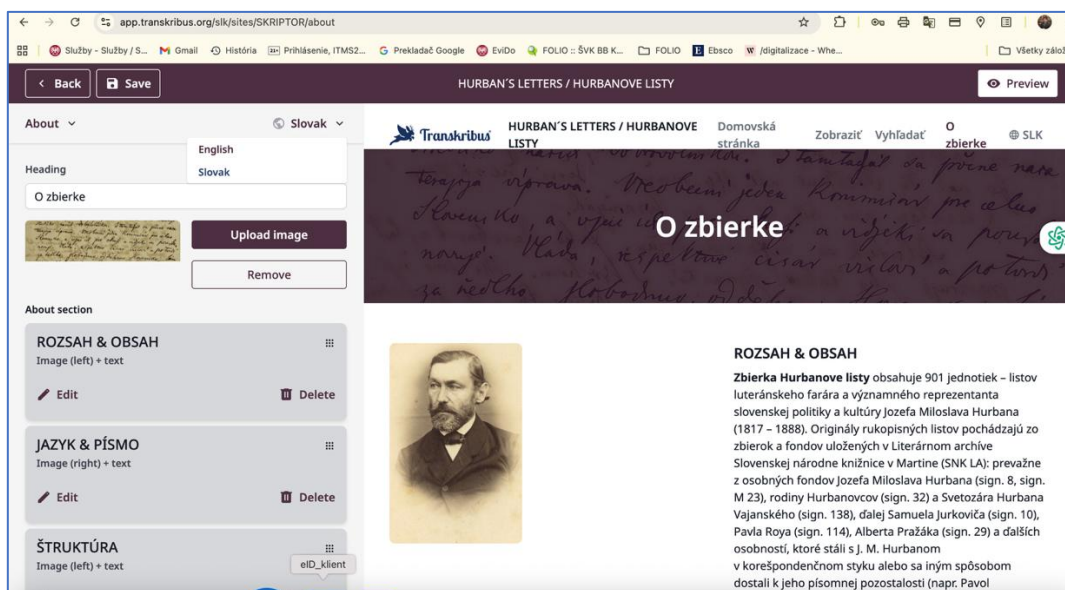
app.transkribus.org/slk/sites/SKRIPTOR/about

Služby - Služby / S... Gmail História Prihlásenie, ITMS2... Prekladač Google EviDo FOLIO :: ŠVK BB K... FOLIO Ebsco /digitalizace - Whe... Všetky zálo

Back Save HURBAN´S LETTERS / HURBANOVE LISTY Preview

About Slovak

English
Slovak

Heading
O zbierke

Upload image
Remove

About section

ROZSAH & OBSAH
Image (left) + text
Edit Delete

JAZYK & PÍSMO
Image (right) + text
Edit Delete

ŠTRUKTÚRA
Image (left) + text
eID_klient

Transkribus HURBAN´S LETTERS / HURBANOVE LISTY Domovská stránka Zobraziť Vyhľadať O zbierke SLK

O zbierke

ROZSAH & OBSAH

**Zbierka Hurbanove listy** obsahuje 901 jednotiek – listov luteránskeho farára a významného reprezentanta slovenskej politiky a kultúry Jozefa Miloslava Hurbana (1817 – 1888). Originály rukopisných listov pochádzajú zo zbierok a fondov uložených v Literárnom archíve Slovenskej národne knižnice v Martine (SNK LA): prevažne z osobných fondov Jozefa Miloslava Hurbana (sign. 8, sign. M 23), rodiny Hurbanovcov (sign. 32) a Svetozára Hurbana Vajanského (sign. 138), ďalej Samuela Jurkoviča (sign. 10), Pavla Roya (sign. 114), Alberta Pražáka (sign. 29) a ďalších osobností, ktoré stáli s J. M. Hurbanom v korešpondenčnom styku alebo sa iným spôsobom dostali k jeho písomnej pozostalosti (napr. Pavol